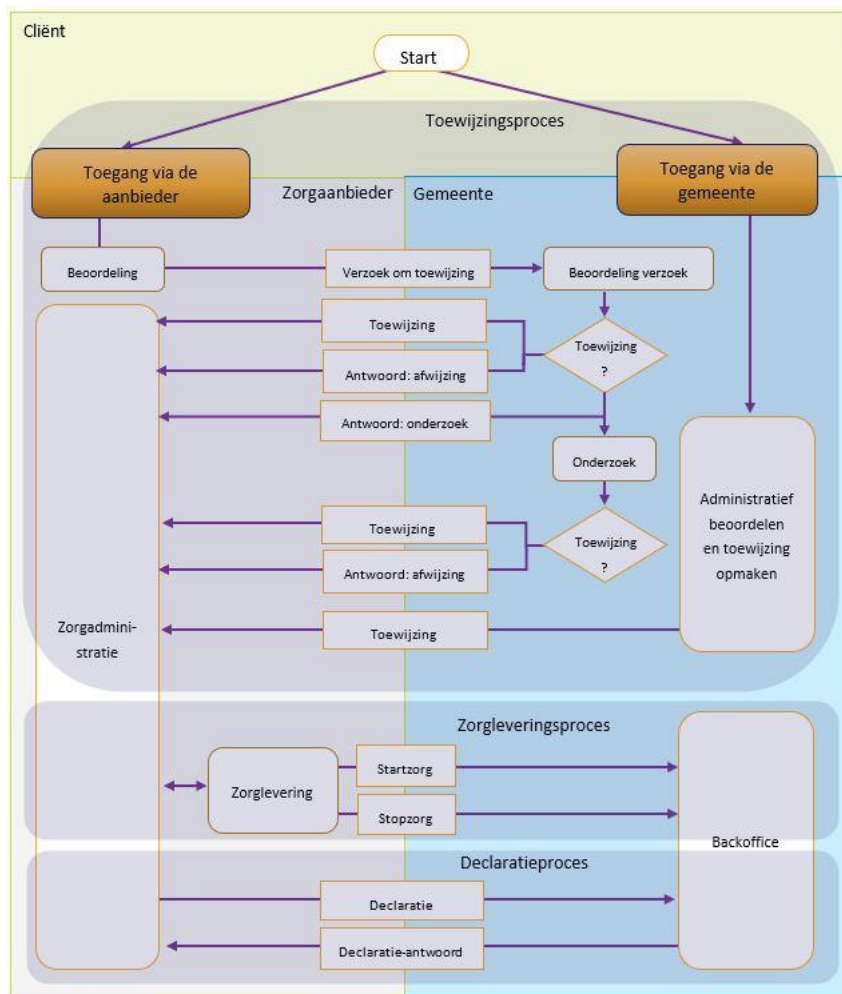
Cliënt

Start

Toewijzingsproces

Toegang via de aanbieder

Toegang via de gemeente

Zorgaanbieder

Gemeente

Beoordeling

Verzoek om toewijzing

Beoordeling verzoek

Toewijzing

Toewijzing ?

Antwoord: afwijzing

Antwoord: onderzoek

Onderzoek

Toewijzing

Toewijzing ?

Antwoord: afwijzing

Administratief beoordelen en toewijzing opmaken

Zorgadministratie

Toewijzing

Zorgleveringsproces

Zorglevering

Startzorg

Stopzorg

Backoffice

Declaratieproces

Declaratie

Declaratie-antwoord